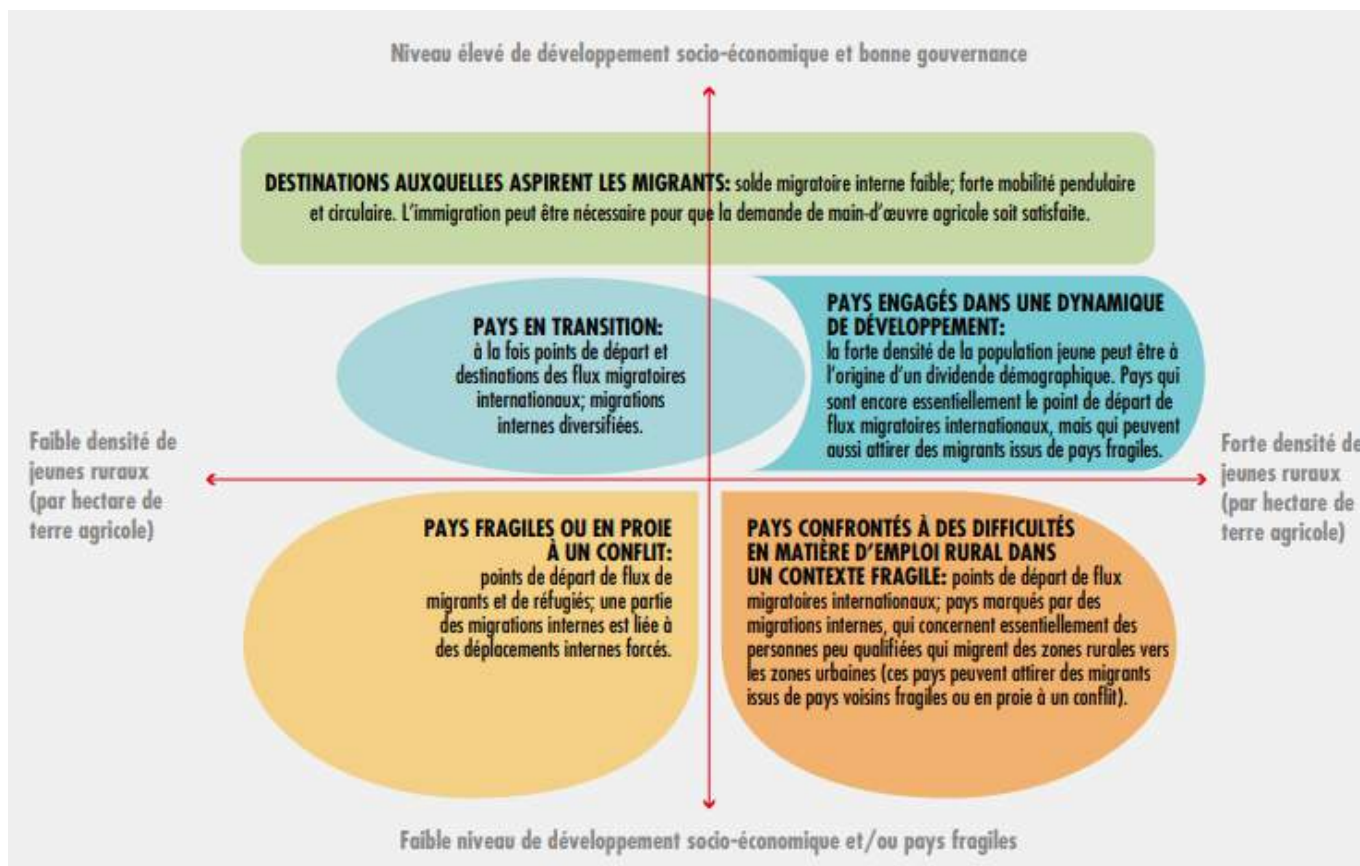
Niveau élevé de développement socio-économique et bonne gouvernance

DESTINATIONS AUXQUELLES ASPIRENT LES MIGRANTS: solde migratoire interne faible; forte mobilité pendulaire et circulaire. L'immigration peut être nécessaire pour que la demande de main-d'œuvre agricole soit satisfaite.

PAYS EN TRANSITION: à la fois points de départ et destinations des flux migratoires internationaux; migrations internes diversifiées.

PAYS ENGAGÉS DANS UNE DYNAMIQUE DE DÉVELOPPEMENT: la forte densité de la population jeune peut être à l'origine d'un dividende démographique. Pays qui sont encore essentiellement le point de départ de flux migratoires internationaux, mais qui peuvent aussi attirer des migrants issus de pays fragiles.

Faible densité de jeunes ruraux (par hectare de terre agricole)

Forte densité de jeunes ruraux (par hectare de terre agricole)

PAYS FRAGILES OU EN PROIE À UN CONFLIT: points de départ de flux de migrants et de réfugiés; une partie des migrations internes est liée à des déplacements internes forcés.

PAYS CONFRONTÉS À DES DIFFICULTÉS EN MATIÈRE D'EMPLOI RURAL DANS UN CONTEXTE FRAGILE: points de départ de flux migratoires internationaux; pays marqués par des migrations internes, qui concernent essentiellement des personnes peu qualifiées qui migrent des zones rurales vers les zones urbaines (ces pays peuvent attirer des migrants issus de pays voisins fragiles ou en proie à un conflit).

Faible niveau de développement socio-économique et/ou pays fragiles